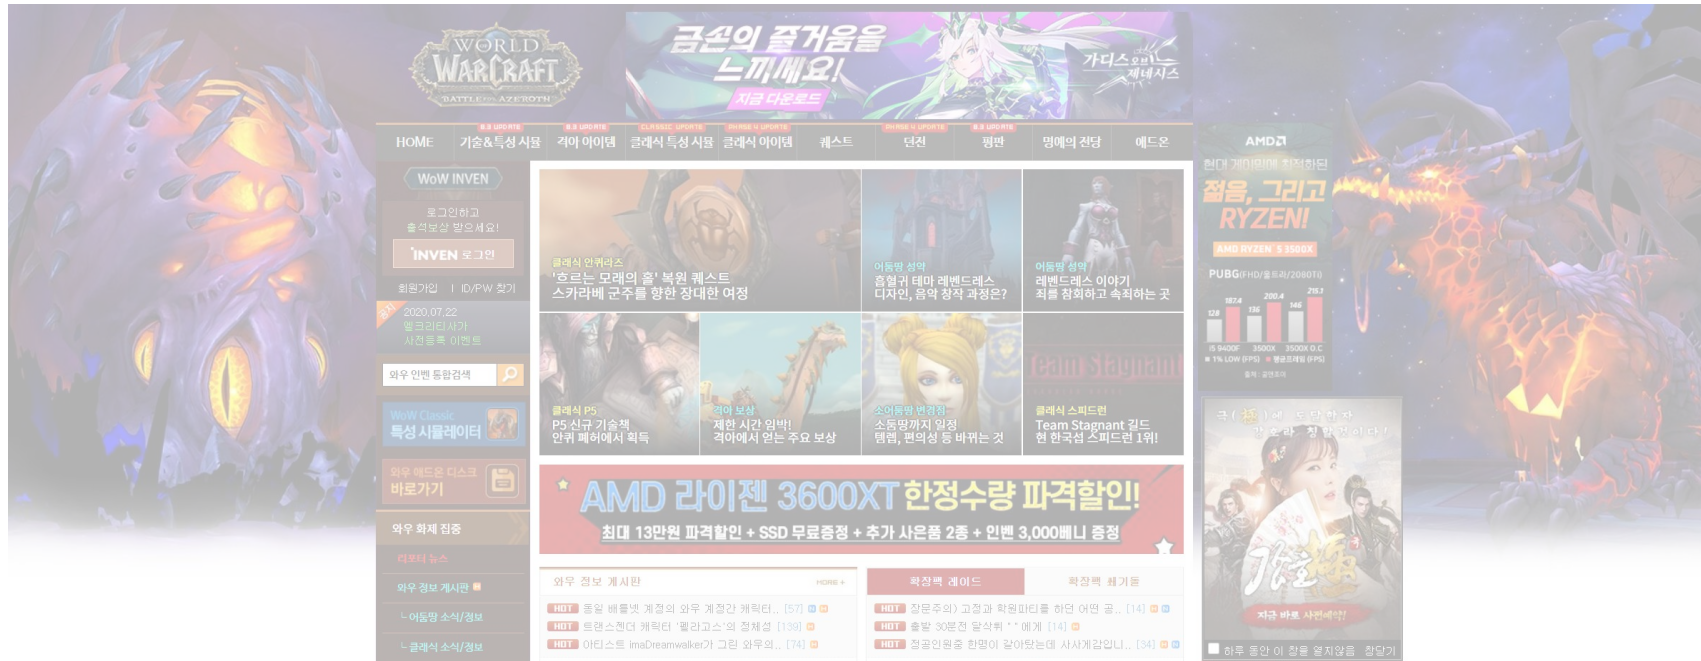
WORLD WARCRAFT BATTLE FOR AZEROTH

금손의 즐거움을 느끼세요!
지금 다운로드
가디스오브제네시스

HOME | 기술&특성 시뮬 | 격아 아이템 | 클래식 특성 시뮬 | 클래식 아이템 | 퀘스트 | 던전 | 평판 | 명예의 전당 | 애드온

8.3 UPDATE | 8.3 UPDATE | CLASSIC UPDATE | PHASE 4 UPDATE | PHASE 4 UPDATE | 8.3 UPDATE

WoW INVEN
로그인하고 출석보상 받으세요!
INVEN 로그인
회원가입 | ID/PW 찾기
2020.07.22
멜크리티 사가 사전등록 이벤트
와우 인벤 통합검색
WoW Classic 특성 시뮬레이터
와우 애드온 디스크 바로가기
와우 화제 집중
디포티 뉴스
와우 정보 게시판
ㄴ어둠땅 소식/정보
ㄴ클래식 소식/정보

클래식 안퀴라즈
'흐르는 모래의 홀' 복원 퀘스트 스카라베 군주를 향한 장대한 여정

어둠땅 성약
흡혈귀 테마 레벤드레스 디자인, 음악 창작 과정은?

어둠땅 성약
레벤드레스 이야기 죄를 참회하고 속죄하는 곳

클래식 P5
P5 신규 기술책 안퀴 폐허에서 획득

격아 보상
제한 시간 임박! 격아에서 얻는 주요 보상

소어둠땅 변경점
소등땅까지 일정 템렙, 편의성 등 바뀌는 것

클래식 스피드런
Team Stagnant 길드 현 한국섭 스피드런 1위!

AMD 라이젠 3600XT 한정수량 파격할인!
최대 13만원 파격할인 + SSD 무료증정 + 추가 사은품 2종 + 인벤 3,000베니 증정

와우 정보 게시판 MORE+
HOT 동일 배틀넷 계정의 와우 계정간 캐릭터... [57]
HOT 트랜스젠더 캐릭터 '벨라고스'의 정체성 [139]
HOT 아티스트 ImaDreamwalker가 그린 와우의... [74]

확장팩 레이드 | 확장팩 쐐기돌
HOT 잡문주의) 고정과 학원파티를 하던 어떤 공... [14]
HOT 출발 30분전 알삭뷔 " " 에게 [14]
HOT 청공인원중 한명이 갈아탔는데 사사게갑입니... [34]

AMD
현대게이머에 최적화된 젊음, 그리고 RYZEN!
AMD RYZEN 5 3500X
PUBG(FHD/울트라/2080Ti)
128 187.4 136 200.4 146 219.1
i5 9400F 3500X 3500X O.C
1% LOW (FPS) 평균프레임 (FPS)
출처 : 글로벌

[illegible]
지금 바로 사전예약!
하루 동안 이 창을 열지않음 창닫기